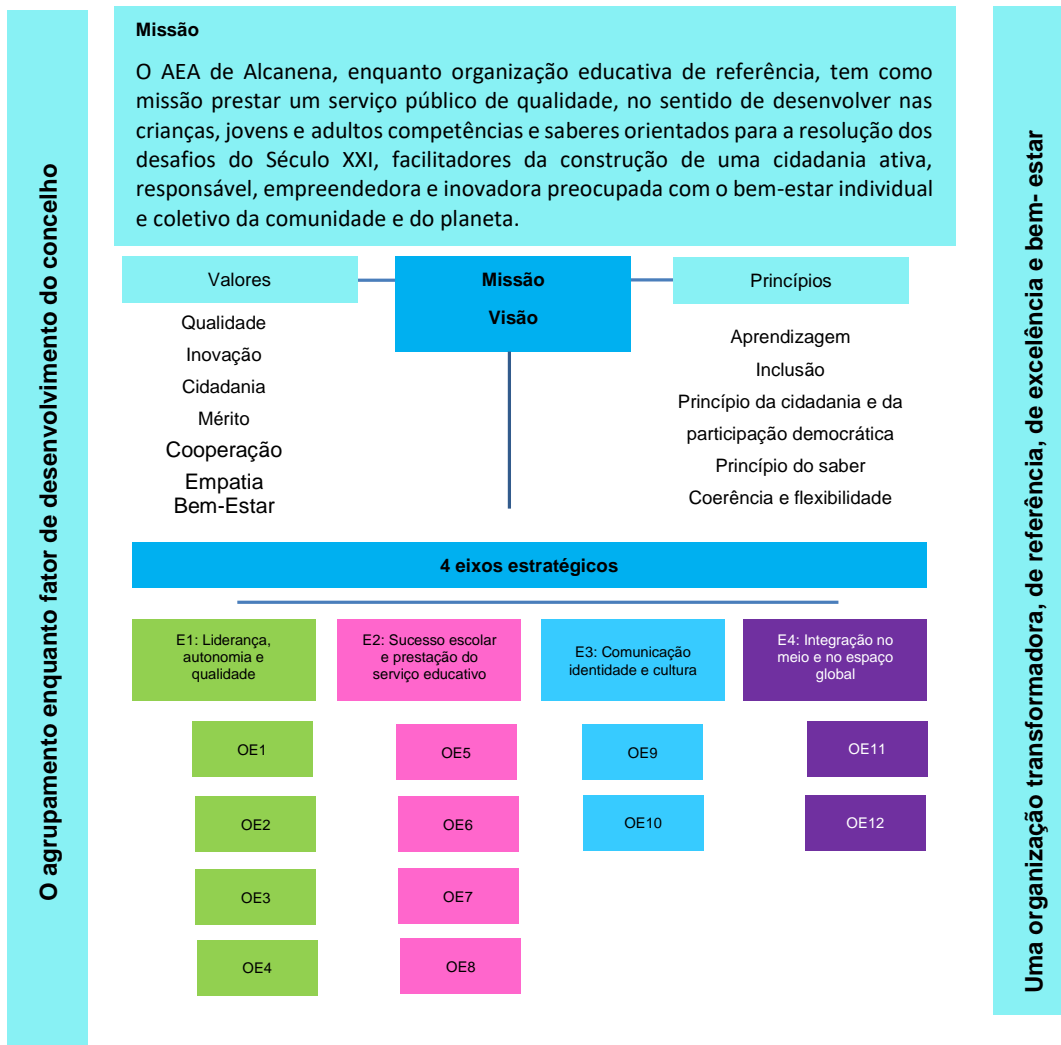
O agrupamento enquanto fator de desenvolvimento do concelho

Missão

O AEA de Alcanena, enquanto organização educativa de referência, tem como missão prestar um serviço público de qualidade, no sentido de desenvolver nas crianças, jovens e adultos competências e saberes orientados para a resolução dos desafios do Século XXI, facilitadores da construção de uma cidadania ativa, responsável, empreendedora e inovadora preocupada com o bem-estar individual e coletivo da comunidade e do planeta.

Valores

Qualidade
Inovação
Cidadania
Mérito
Cooperação
Empatia
Bem-Estar

Missão
Visão

Princípios

Aprendizagem
Inclusão
Princípio da cidadania e da participação democrática
Princípio do saber
Coerência e flexibilidade

4 eixos estratégicos

E1: Liderança, autonomia e qualidade

E2: Sucesso escolar e prestação do serviço educativo

E3: Comunicação identidade e cultura

E4: Integração no meio e no espaço global

OE1
OE2
OE3
OE4

OE5
OE6
OE7
OE8

OE9
OE10

OE11
OE12

Uma organização transformadora, de referência, de excelência e bem- estar